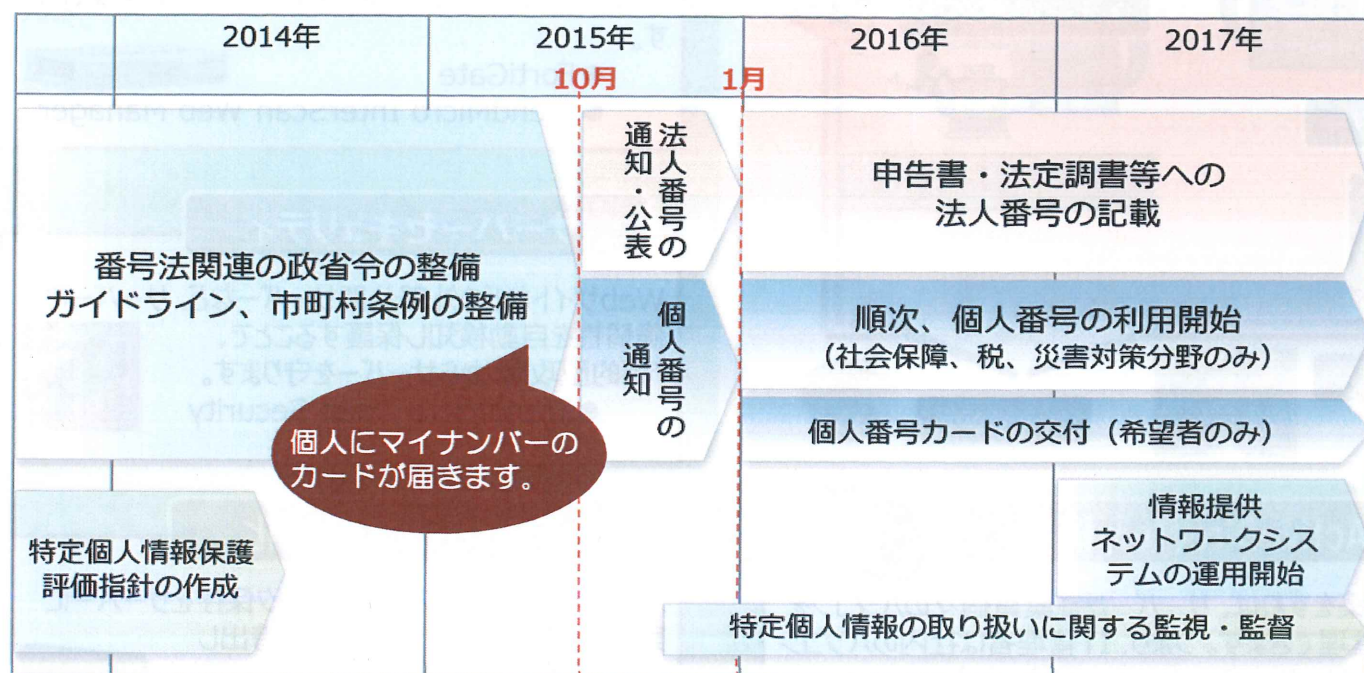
| | 2014年 | 2015年 | 2016年 | 2017年 |
|---|---|---|---|---|

10月

1月

番号法関連の政省令の整備
ガイドライン、市町村条例の整備

法人番号の通知・公表

申告書・法定調書等への
法人番号の記載

個人番号の通知

順次、個人番号の利用開始
（社会保障、税、災害対策分野のみ）

個人番号カードの交付（希望者のみ）

個人にマイナンバーの
カードが届きます。

特定個人情報保護
評価指針の作成

情報提供
ネットワークシス
テムの運用開始

特定個人情報の取り扱いに関する監視・監督